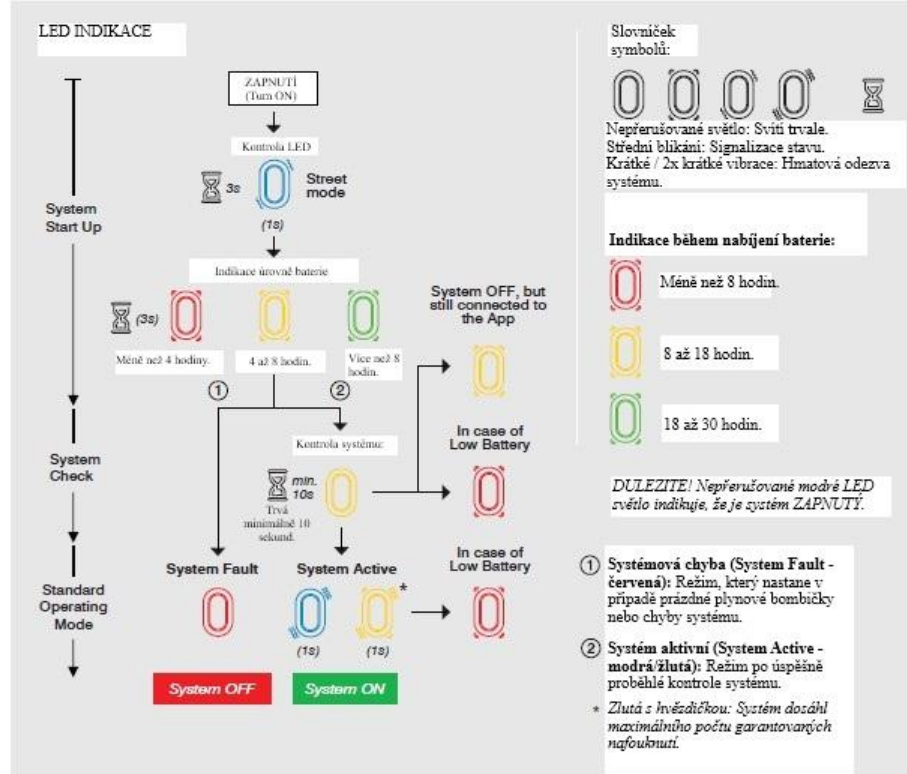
LED INDIKACE

System Start Up

System Check

Standard Operating Mode

ZAPNUTÍ (Turn ON)

Kontrola LED

3s

Street mode

(1s)

Indikace úrovně baterie

(3s)

Méně než 4 hodiny.

4 až 8 hodin.

Více než 8 hodin.

①

②

System OFF, but still connected to the App

Kontrola systému:

In case of Low Battery

min. 10s

Trvá minimálně 10 sekund.

System Fault

System Active

In case of Low Battery

(1s)

(1s)

*

System OFF

System ON

Slovníček symbolů:

Nepřerušované světlo: Svítí trvale.
Střední blikání: Signalizace stavu.
Krátké / 2x krátké vibrace: Hmatová odezva systému.

Indikace během nabíjení baterie:

Méně než 8 hodin.

8 až 18 hodin.

18 až 30 hodin.

DULEZITE! Nepřerušované modré LED světlo indikuje, že je systém ZAPNUTÝ.

① Systémová chyba (System Fault - červená): Režim, který nastane v případě prázdné plynové bombičky nebo chyby systému.

② Systém aktivní (System Active - modrá/žlutá): Režim po úspěšně proběhlé kontrole systému.

* Zlutá s hvězdičkou: Systém dosáhl maximálního počtu garantovaných nafouknutí.